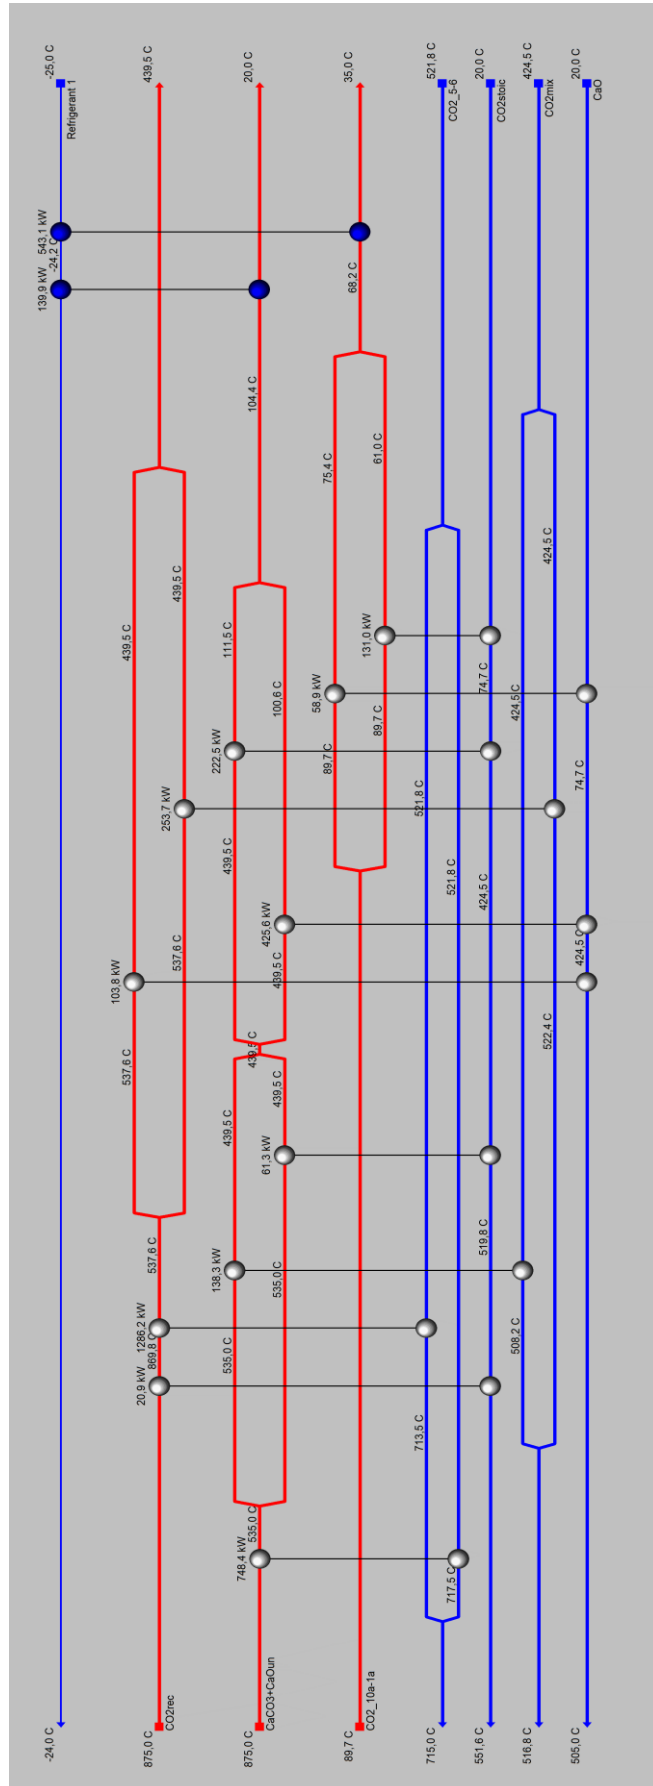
-25,0 C
Refrigerant 1
-24,0 C
439,5 C
CO2rec
875,0 C
20,0 C
CaCO3+CaOun
875,0 C
35,0 C
CO2_10a-1a
89,7 C
521,8 C
CO2_5-6
715,0 C
20,0 C
CO2stoic
551,6 C
424,5 C
CO2mix
516,8 C
20,0 C
CaO
505,0 C

543,1 kW
-24,2 C
139,9 kW
68,2 C
104,4 C
75,4 C
61,0 C
439,5 C
439,5 C
111,5 C
100,6 C
424,5 C
131,0 kW
74,7 C
58,9 kW
424,5 C
89,7 C
222,5 kW
89,7 C
521,8 C
74,7 C
253,7 kW
439,5 C
521,8 C
424,5 C
425,6 kW
537,6 C
103,8 kW
439,5 C
424,5 C
537,6 C
439,5 C
522,4 C
439,5 C
439,5 C
61,3 kW
537,6 C
519,8 C
138,3 kW
535,0 C
1286,2 kW
869,8 C
20,9 kW
535,0 C
508,2 C
713,5 C
535,0 C
748,4 kW
717,5 C